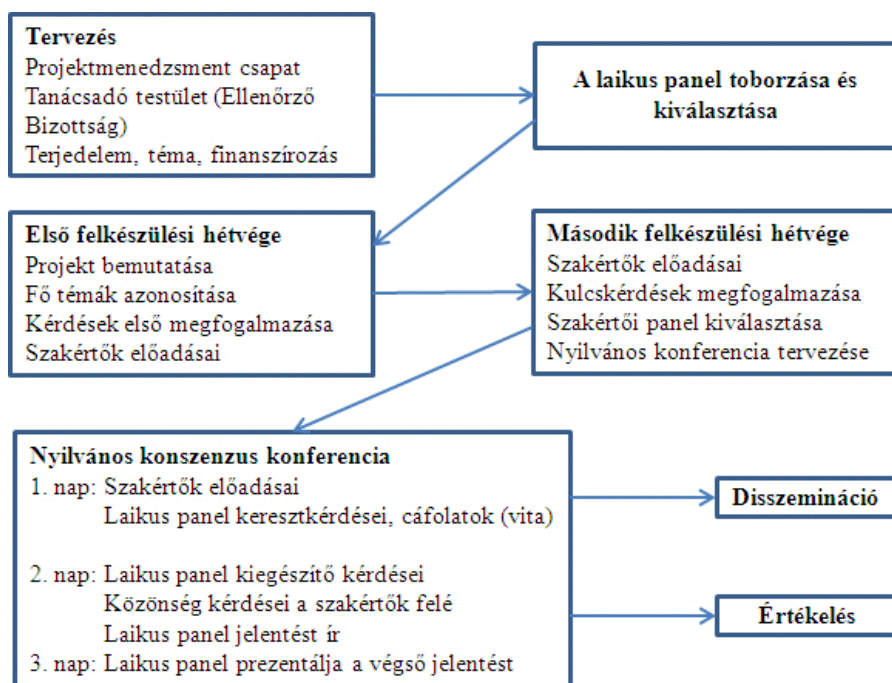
Tervezés
Projektmenedzsment csapat
Tanácsadó testület (Ellenőrző Bizottság)
Terjedelem, téma, finanszírozás

A laikus panel toborzása és kiválasztása

Első felkészülési hétvége
Projekt bemutatása
Fő témák azonosítása
Kérdések első megfogalmazása
Szakértők előadásai

Második felkészülési hétvége
Szakértők előadásai
Kulcskérdések megfogalmazása
Szakértői panel kiválasztása
Nyilvános konferencia tervezése

Nyilvános konszenzus konferencia
1. nap: Szakértők előadásai
Laikus panel keresztkérdései, cáfolatok (vita)

2. nap: Laikus panel kiegészítő kérdései
Közönség kérdései a szakértők felé
Laikus panel jelentést ír
3. nap: Laikus panel prezentálja a végső jelentést

Disszemináció

Értékelés